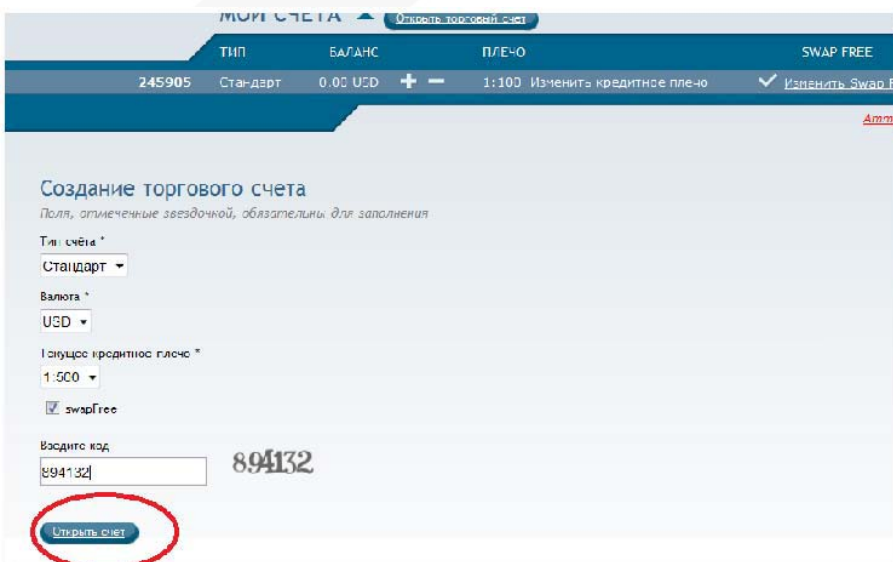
МОИ СЧЕТА Открыть торговый счет

| | ТИП | БАЛАНС | | ПЛЕЧО | SWAP FREE |
|---|---|---|---|---|---|
| 245905 | Стандарт | 0.00 USD | + − | 1:100 Изменить кредитное плечо | ✓ Изменить Swap F |

Amm

Создание торгового счета
Поля, отмеченные звездочкой, обязательны для заполнения

Тип счёта *
Стандарт

Валюта *
USD

Текущее кредитное плечо *
1:500

swapFree

Введите код
894132
894132

Открыть счет